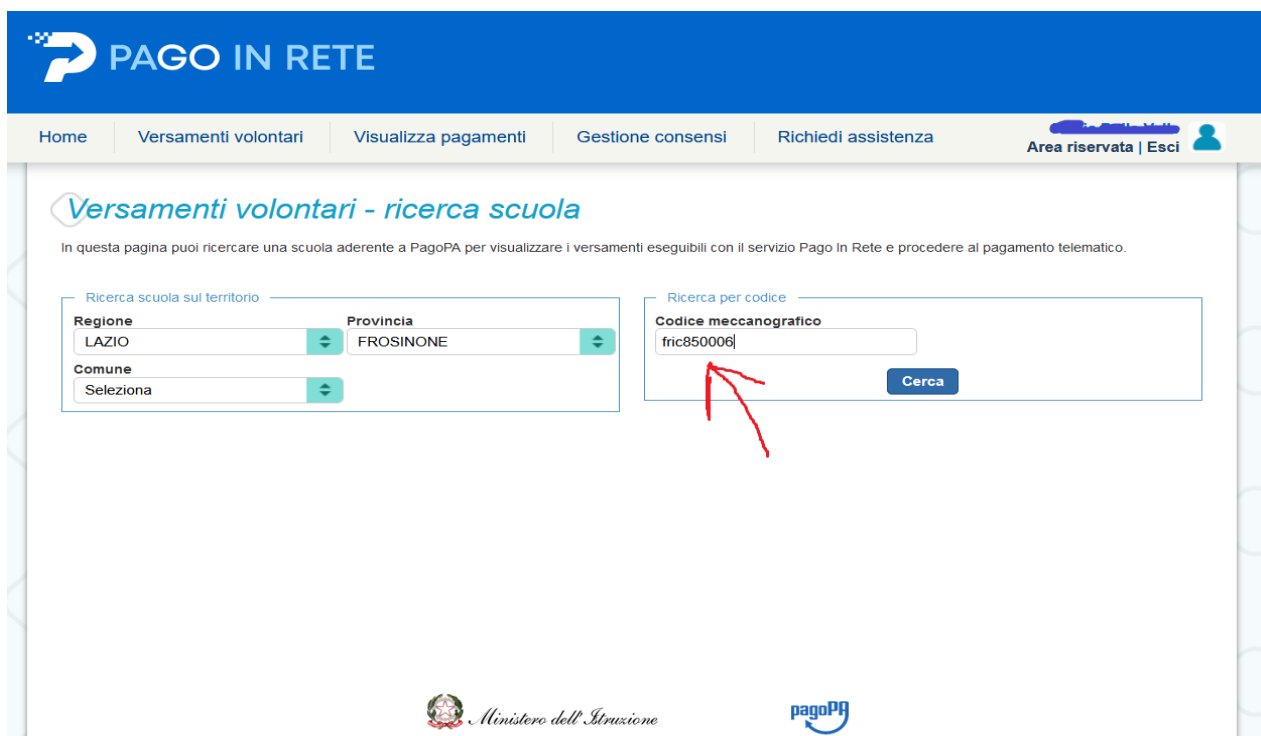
PAGO IN RETE

Home | Versamenti volontari | Visualizza pagamenti | Gestione consensi | Richiedi assistenza

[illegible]
Area riservata | Esci

Versamenti volontari - ricerca scuola

In questa pagina puoi ricercare una scuola aderente a PagoPA per visualizzare i versamenti eseguibili con il servizio Pago In Rete e procedere al pagamento telematico.

Ricerca scuola sul territorio

Regione
LAZIO

Provincia
FROSINONE

Comune
Seleziona

Ricerca per codice

Codice meccanografico
fric850006

Cerca

Ministero dell'Istruzione

pagoPA